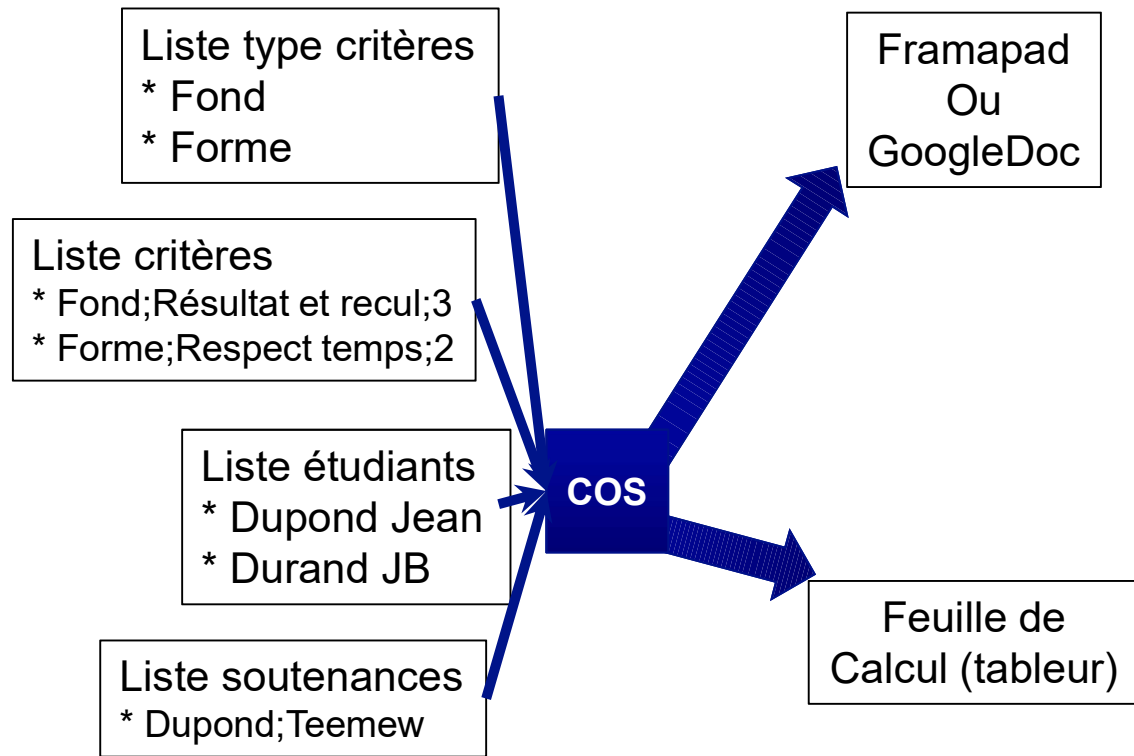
Liste type critères
* Fond
* Forme

Liste critères
* Fond;Résultat et recul;3
* Forme;Respect temps;2

Liste étudiants
* Dupond Jean
* Durand JB

Liste soutenances
* Dupond;Teemew

COS

Framapad
Ou
GoogleDoc

Feuille de
Calcul (tableur)